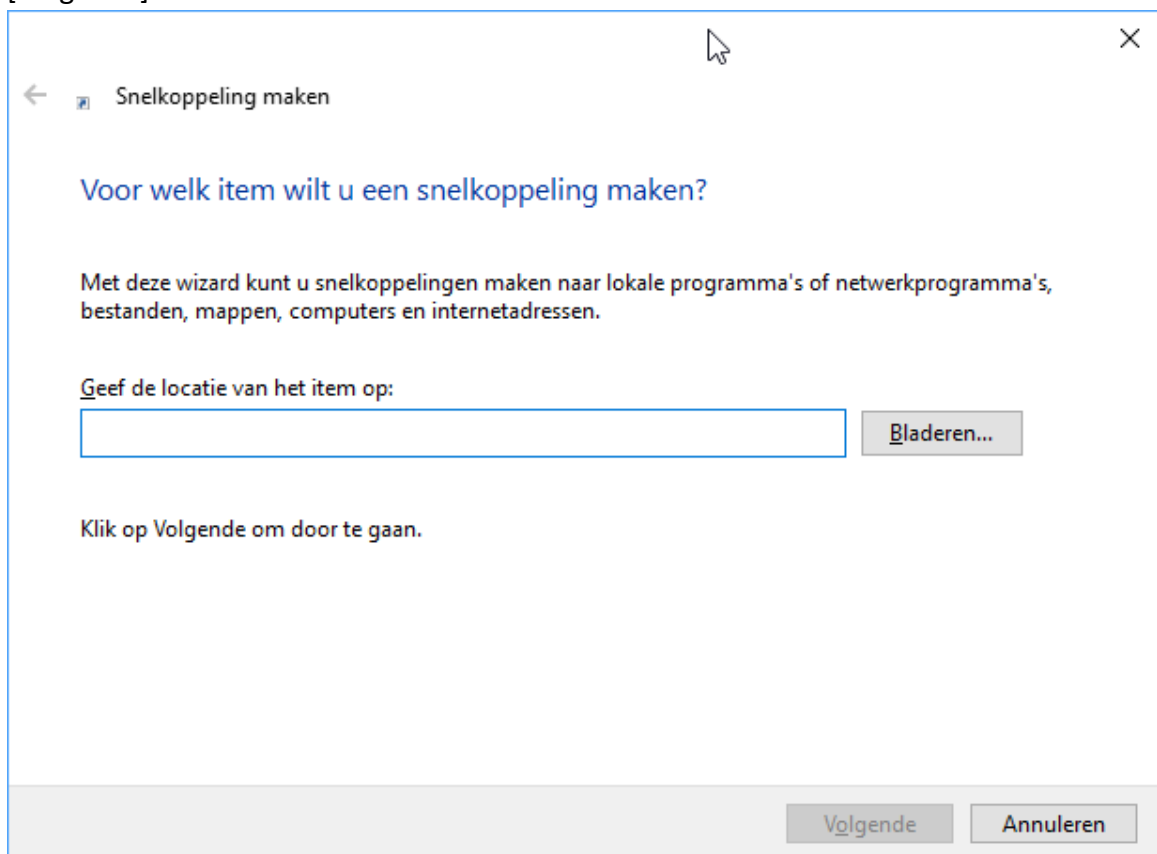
Snelkoppeling maken

Voor welk item wilt u een snelkoppeling maken?

Met deze wizard kunt u snelkoppelingen maken naar lokale programma's of netwerkprogramma's, bestanden, mappen, computers en internetadressen.

Geef de locatie van het item op:

Bladeren...

Klik op Volgende om door te gaan.

Volgende

Annuleren